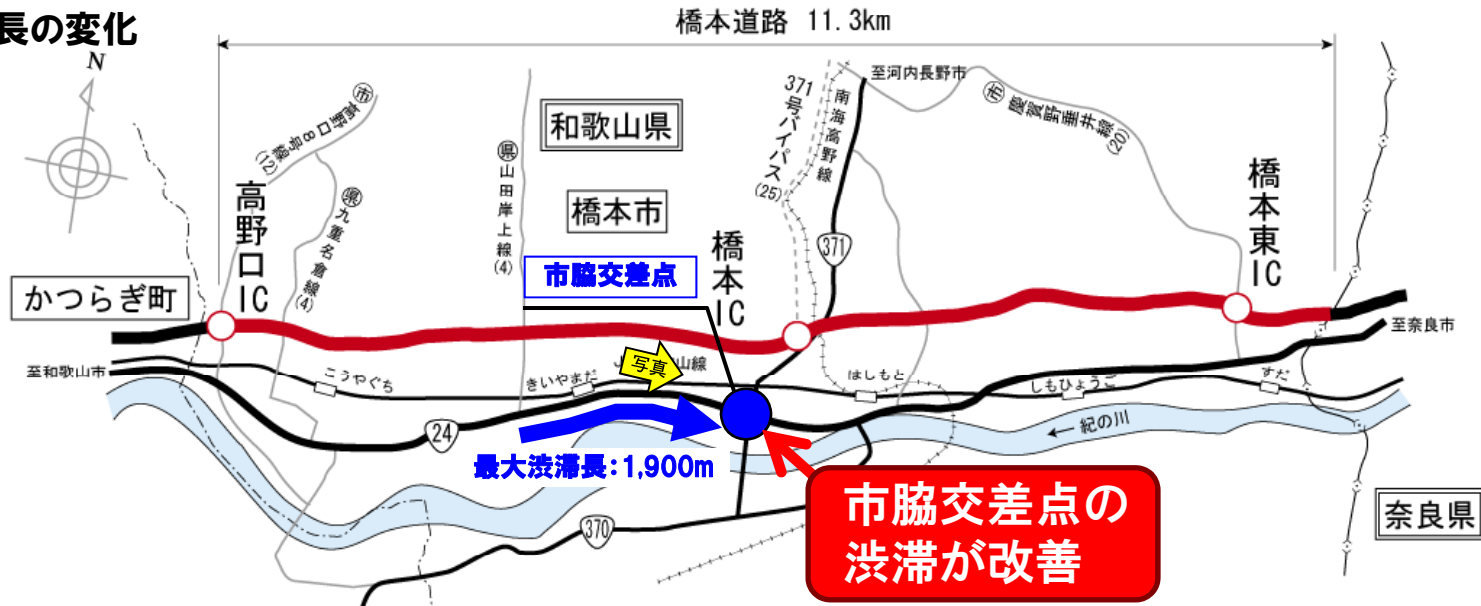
長の変化

橋本道路 11.3km

N

和歌山県

橋本市

市 高野口8号線 (12)

県 九重名倉線 (4)

県 山田岸上線 (4)

371号バイパス (25)

南海高野線

至河内長野市

市 慶賀野垂井線 (20)

高野口IC

橋本IC

橋本東IC

371

かつらぎ町

市脇交差点

写真

至和歌山市

こうやぐち

きいやまだ

山線

はしもと

しもひょうご

すだ

至奈良市

24

紀の川

最大渋滞長：1,900m

370

市脇交差点の渋滞が改善

奈良県